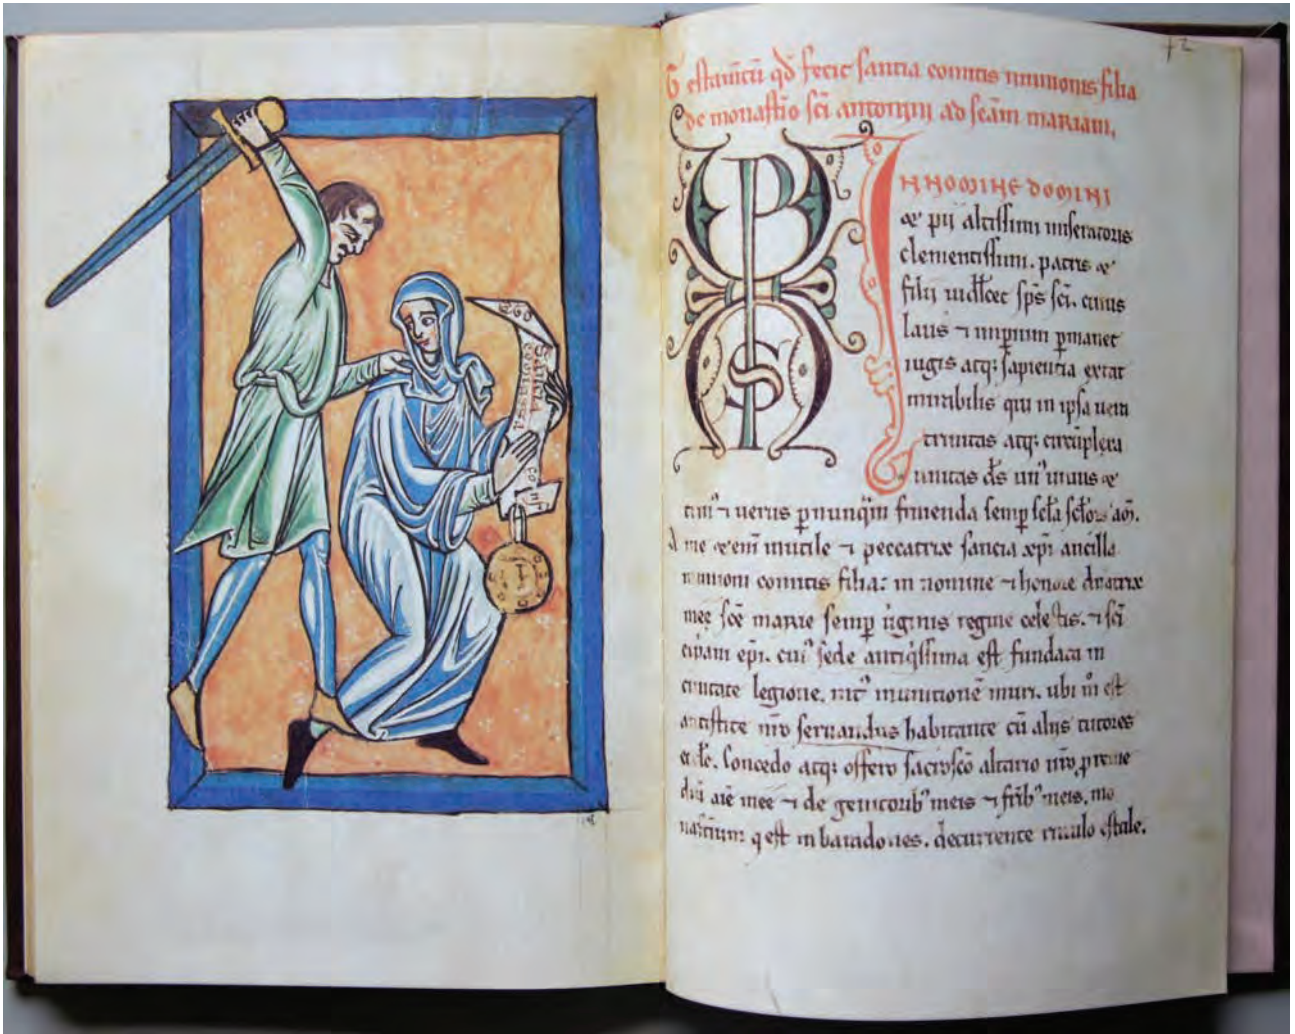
Testamentum qd fecit Sancia comitis Munnonis filia de monasterio sci Antonini ad sciam Mariam.

IN NOMINE DOMINI
et pri altissimi miseratoris clementissimi. patris et filii uidelicet sps sci. cuius laus et imperium permanet iugis atq; sapientia extat mirabilis qui in ipsa uera trinitas atq; enarrabilis unitas ds un' unus et trin' et uerus pnunqm finienda semp seta selors aor. Ideo me et enim inutile et peccatrix Sancia xpi ancilla Munnoni comitis filia: in nomine et honore dnatrix mee sce Marie semp uirginis regine celestis. et sci Ciprani epi. cui sede antiqssima est fundata in ciuitate legione. intr' munitione muri. ubi in est antistite nro Serrandus habitante cu aliis tutores ecle. Concedo atq; offero sacrosco altario nro pro reme dio aie mee et de genitoribus meis et fribus meis. mo nasterium qd est in Baradones. decurrente riuulo cstale.

Sancta Comitissa

142

148